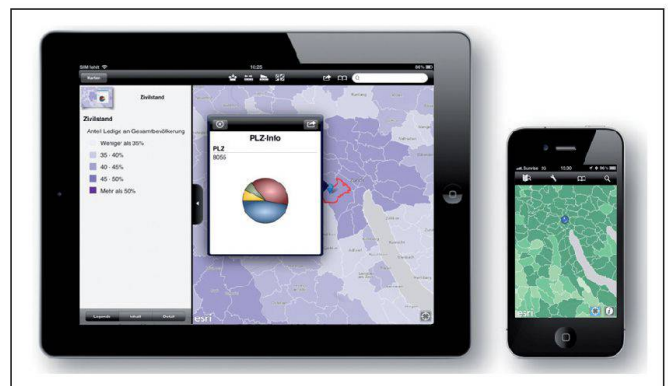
SIM fehlt
10:20
96%
Karten
Zivilstand
Zivilstand
Anteil Ledige an Gesamtbevölkerung
Weniger als 35%
35 - 40%
40 - 45%
45 - 50%
Mehr als 50%
Legende
Inhalt
Detail
PLZ-Info
PLZ
8050
esri
Swisscom
10:36
esri